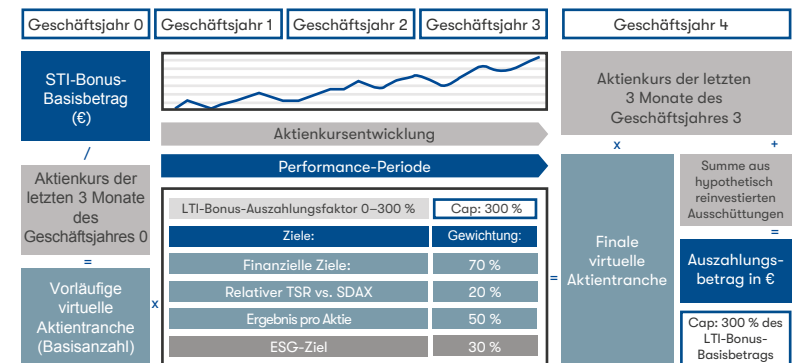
Geschäftsjahr 0
Geschäftsjahr 1
Geschäftsjahr 2
Geschäftsjahr 3
Geschäftsjahr 4

STI-Bonus-Basisbetrag (€)

/

Aktienkurs der letzten 3 Monate des Geschäftsjahres 0

=

Vorläufige virtuelle Aktientranche (Basisanzahl)

x

Aktienkursentwicklung

Performance-Periode

LTI-Bonus-Auszahlungsfaktor 0–300 %
Cap: 300 %

| Ziele: | Gewichtung: |
|---|---|
| Finanzielle Ziele: | 70 % |
| Relativer TSR vs. SDAX | 20 % |
| Ergebnis pro Aktie | 50 % |
| ESG-Ziel | 30 % |

=

Aktienkurs der letzten 3 Monate des Geschäftsjahres 3

x

Finale virtuelle Aktientranche

+

Summe aus hypothetisch reinvestierten Ausschüttungen

=

Auszahlungsbetrag in €

Cap: 300 % des LTI-Bonus-Basisbetrags